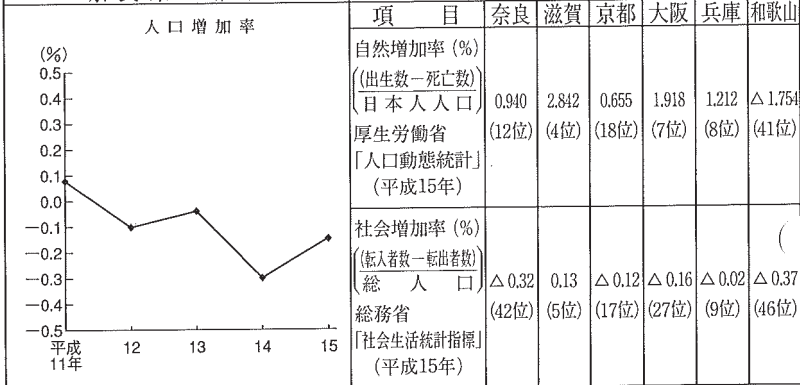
人口増加率

(%)
0.5
0.4
0.3
0.2
0.1
0.0
−0.1
−0.2
−0.3
−0.4
−0.5
平成11年
12
13
14
15

| 項　目 | 奈良 | 滋賀 | 京都 | 大阪 | 兵庫 | 和歌山 |
|---|---|---|---|---|---|---|
| 自然増加率 (%) $\left(\frac{出生数-死亡数}{日本人人口}\right)$ 厚生労働省「人口動態統計」(平成15年) | 0.940 (12位) | 2.842 (4位) | 0.655 (18位) | 1.918 (7位) | 1.212 (8位) | △ 1.754 (41位) |
| 社会増加率 (%) $\left(\frac{転入者数-転出者数}{総　人　口}\right)$ 総務省「社会生活統計指標」(平成15年) | △ 0.32 (42位) | 0.13 (5位) | △ 0.12 (17位) | △ 0.16 (27位) | △ 0.02 (9位) | △ 0.37 (46位) |